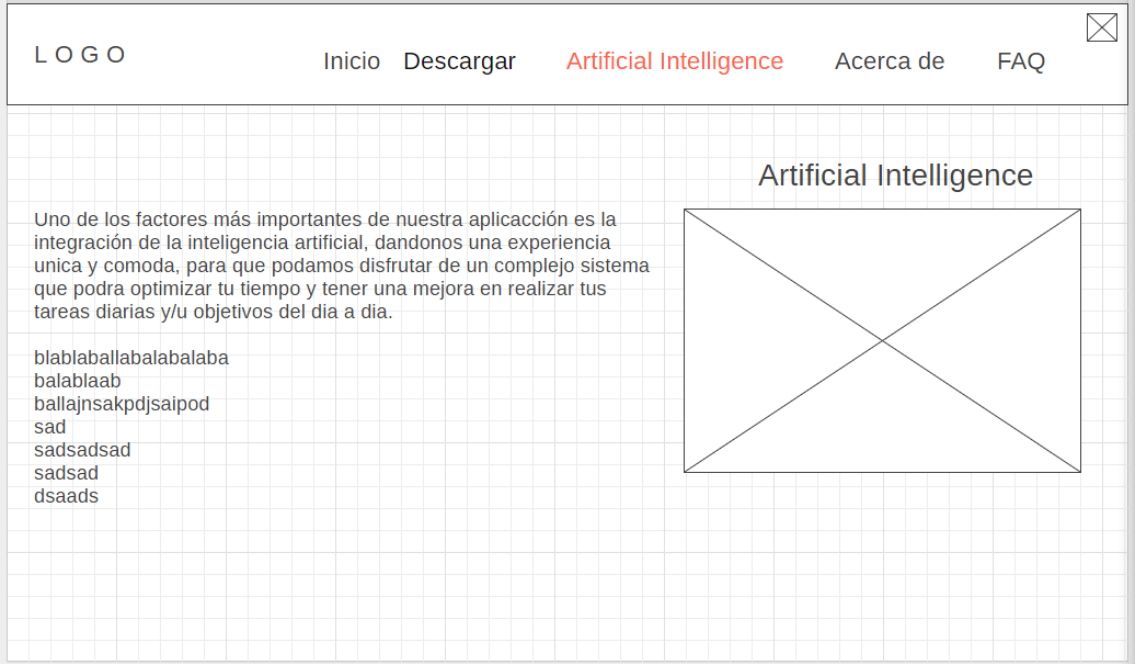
LOGO

Inicio Descargar Artificial Intelligence Acerca de FAQ

Artificial Intelligence

Uno de los factores más importantes de nuestra aplicacción es la integración de la inteligencia artificial, dandonos una experiencia unica y comoda, para que podamos disfrutar de un complejo sistema que podra optimizar tu tiempo y tener una mejora en realizar tus tareas diarias y/u objetivos del dia a dia.

blablaballabalabalaba
balablaab
ballajnsakpdjsaipod
sad
sadsadsad
sadsad
dsaads